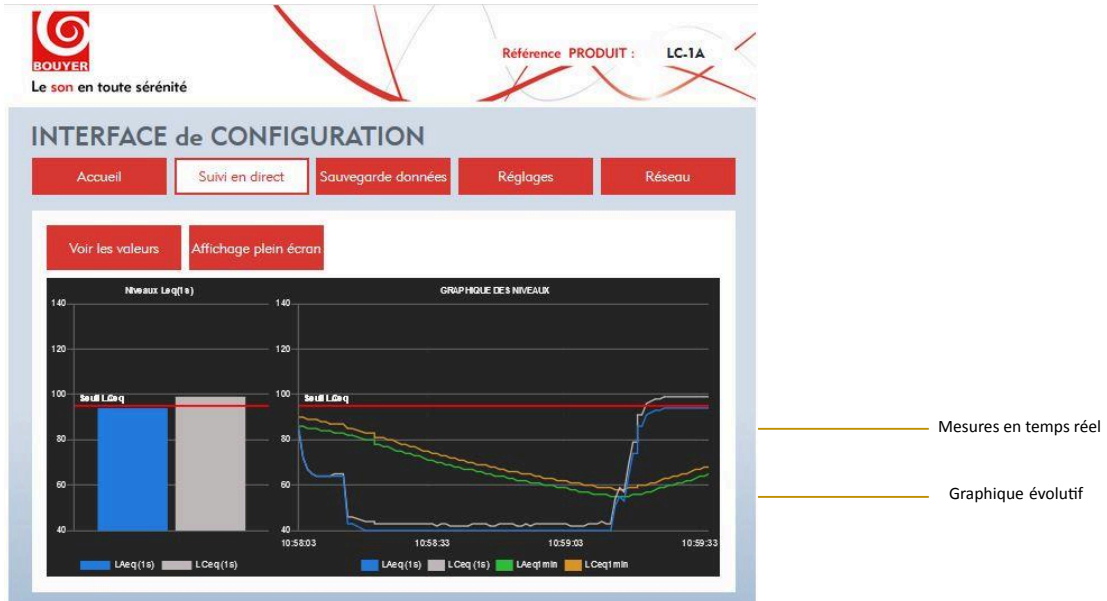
BOUYER
Le son en toute sérénité

Référence PRODUIT : LC-1A

INTERFACE de CONFIGURATION

Accueil
Suivi en direct
Sauvegarde données
Réglages
Réseau

Voir les valeurs
Affichage plein écran

Niveaux Leq(1s)
140
120
100
Seuil LCeq
80
60
40
LAeq(1s)
LCeq(1s)

GRAPHIQUE DES NIVEAUX
140
120
100
Seuil LCeq
80
60
40
10:58:03
10:58:33
10:59:03
10:59:33
LAeq(1s)
LCeq (1s)
LAeq1min
LCeq1min

Mesures en temps réel

Graphique évolutif